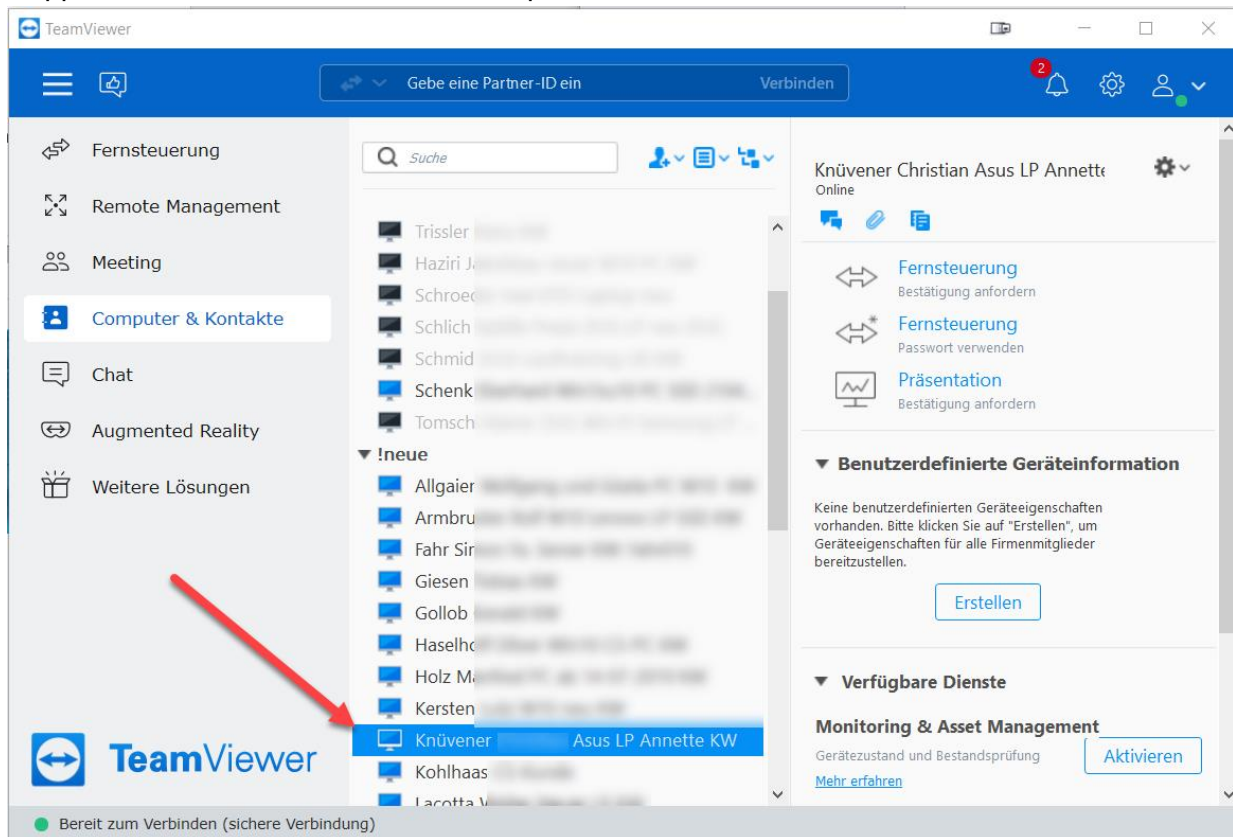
TeamViewer

Gebe eine Partner-ID ein
Verbinden

2

Fernsteuerung
Remote Management
Meeting
Computer & Kontakte
Chat
Augmented Reality
Weitere Lösungen

Suche

Trissler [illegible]
Haziri J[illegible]
Schroe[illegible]
Schlich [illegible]
Schmid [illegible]
Schenk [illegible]
Tomsch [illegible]
▾ !neue
Allgaier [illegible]
Armbru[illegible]
Fahr Si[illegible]
Giesen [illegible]
Gollob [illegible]
Haselh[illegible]
Holz M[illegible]
Kersten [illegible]
Knüvener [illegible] Asus LP Annette KW
Kohlhaas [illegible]
Lacotta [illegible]

Knüvener Christian Asus LP Annett
Online

Fernsteuerung
Bestätigung anfordern

Fernsteuerung
Passwort verwenden

Präsentation
Bestätigung anfordern

▾ Benutzerdefinierte Geräteinformation

Keine benutzerdefinierten Geräteeigenschaften vorhanden. Bitte klicken Sie auf "Erstellen", um Geräteeigenschaften für alle Firmenmitglieder bereitzustellen.

Erstellen

▾ Verfügbare Dienste

Monitoring & Asset Management
Gerätezustand und Bestandsprüfung
Mehr erfahren
Aktivieren

TeamViewer

Bereit zum Verbinden (sichere Verbindung)